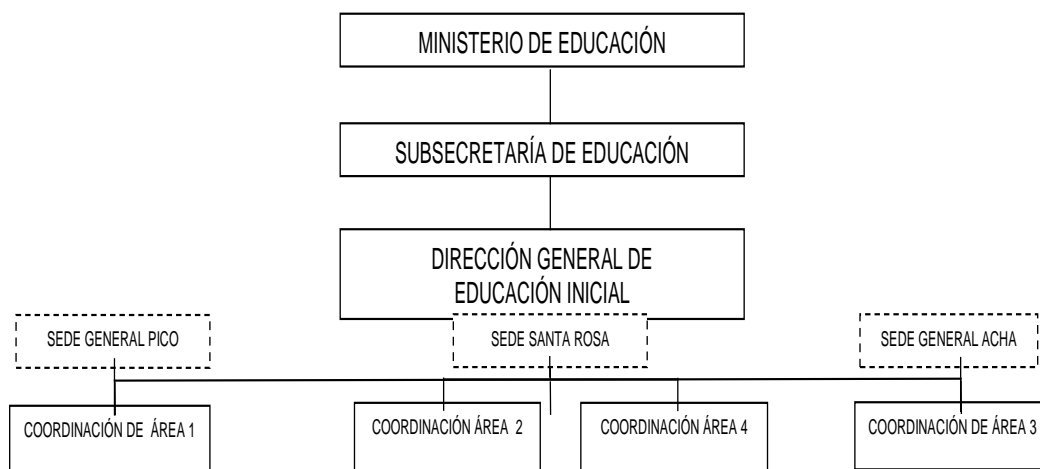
MINISTERIO DE EDUCACIÓN

SUBSECRETARÍA DE EDUCACIÓN

DIRECCIÓN GENERAL DE EDUCACIÓN INICIAL

SEDE GENERAL PICO

SEDE SANTA ROSA

SEDE GENERAL ACHA

COORDINACIÓN DE ÁREA 1

COORDINACIÓN ÁREA 2

COORDINACIÓN ÁREA 4

COORDINACIÓN DE ÁREA 3